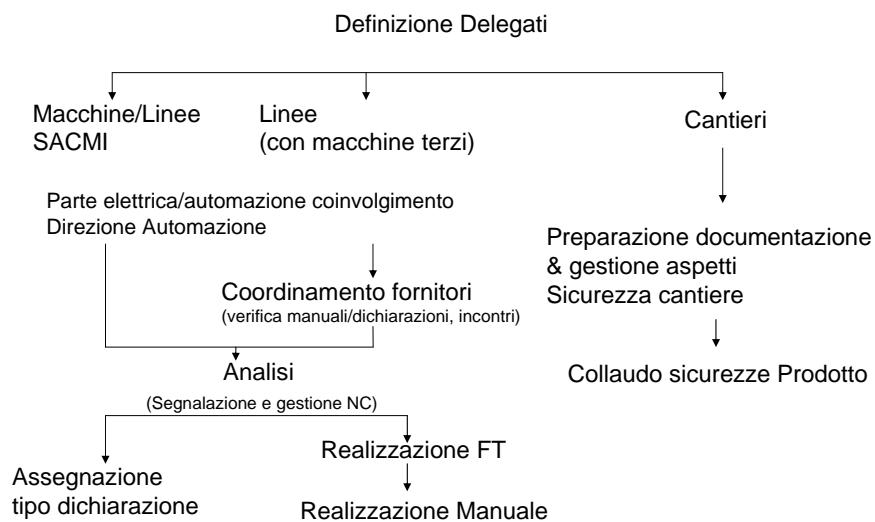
Definizione Delegati

Macchine/Linee SACMI

Linee (con macchine terzi)

Cantieri

Parte elettrica/automazione coinvolgimento Direzione Automazione

Coordinamento fornitori
(verifica manuali/dichiarazioni, incontri)

Analisi
(Segnalazione e gestione NC)

Assegnazione tipo dichiarazione

Realizzazione FT

Realizzazione Manuale

Preparazione documentazione & gestione aspetti Sicurezza cantiere

Collaudo sicurezze Prodotto